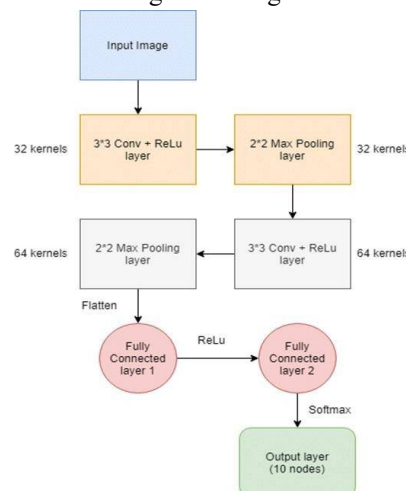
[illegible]

Input Image

32 kernels

3*3 Conv + ReLu layer

2*2 Max Pooling layer

32 kernel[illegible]

64 kernels

2*2 Max Pooling layer

3*3 Conv + ReLu layer

64 kerne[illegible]

Flatten

Fully Connected layer 1

ReLu

Fully Connected layer 2

Softmax

Output layer (10 nodes)